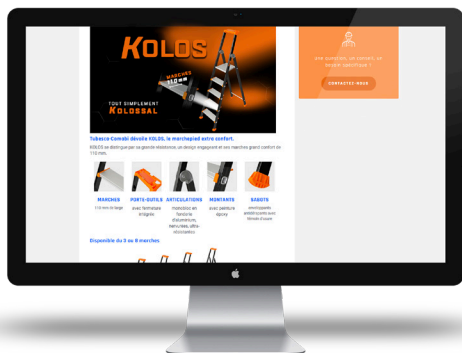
KOLOS

MARCHES 110 mm

TOUT SIMPLEMENT
KOLOSSAL

Tubesca-Comabi dévoile KOLOS, le marchepied extra confort.

KOLOS se distingue par sa grande résistance, un design engageant et ses marches grand confort de 110 mm.

MARCHES
110 mm de large

PORTE-OUTILS
avec fermeture intégrée

ARTICULATIONS
monobloc en fonderie d'aluminium, renforcées, ultra-résistantes

MONTANTS
avec peinture époxy

SABOTS
antidérapants avec finition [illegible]

Disponible du 3 au 8 marches

Une question, un conseil, un besoin spécifique ?

CONTACTEZ-NOUS